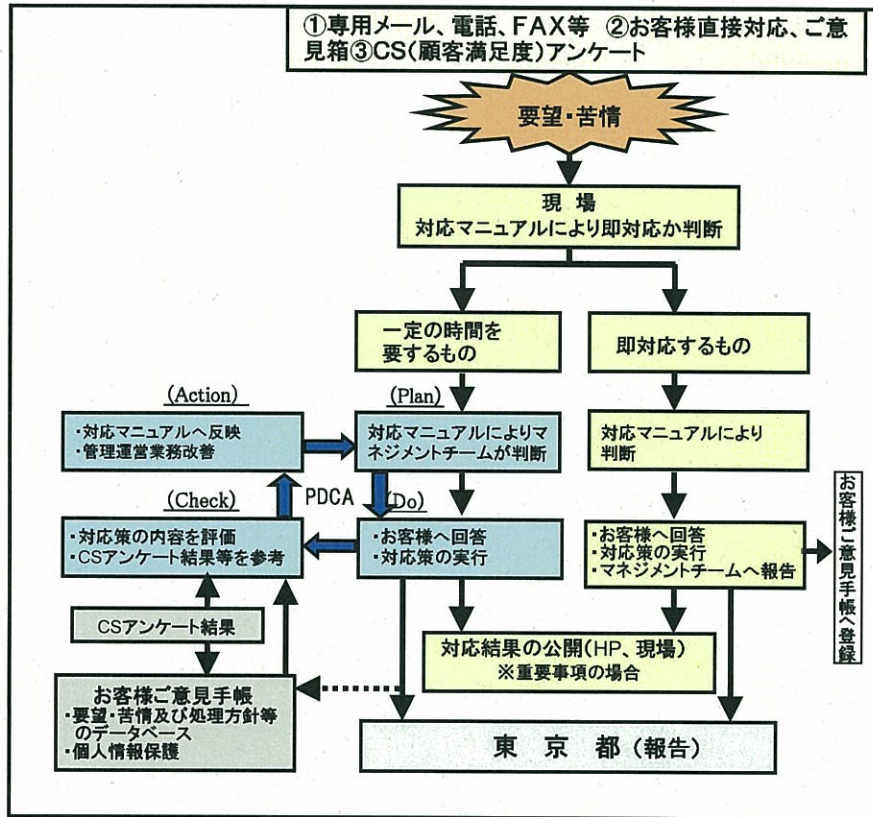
①専用メール、電話、FAX等　②お客様直接対応、ご意見箱③CS(顧客満足度)アンケート

要望・苦情

現　場
対応マニュアルにより即対応か判断

一定の時間を要するもの

即対応するもの

(Action)

・対応マニュアルへ反映
・管理運営業務改善

(Plan)

対応マニュアルによりマネジメントチームが判断

対応マニュアルにより判断

(Check)

PDCA

(Do)

・対応策の内容を評価
・CSアンケート結果等を参考

・お客様へ回答
・対応策の実行

・お客様へ回答
・対応策の実行
・マネジメントチームへ報告

お客様ご意見手帳へ登録

CSアンケート結果

対応結果の公開(HP、現場)
※重要事項の場合

お客様ご意見手帳
・要望・苦情及び処理方針等のデータベース
・個人情報保護

東　京　都（報告）